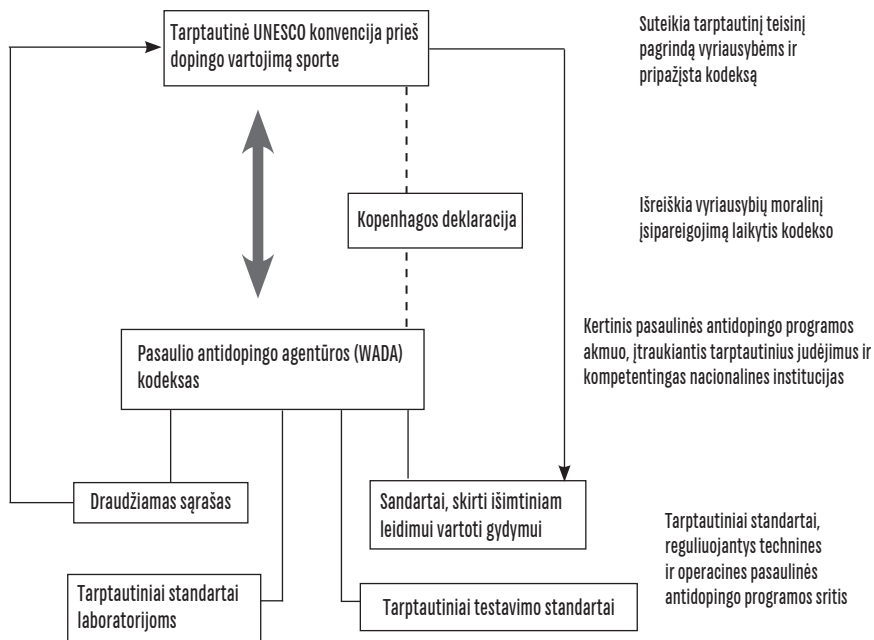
Tarptautinė UNESCO konvencija prieš dopingo vartojimą sporte

Suteikia tarptautinį teisinį pagrindą vyriausybėms ir pripažįsta kodeksą

Kopenhagos deklaracija

Išreiškia vyriausybių moralinį įsipareigojimą laikytis kodekso

Pasaulio antidopingo agentūros (WADA) kodeksas

Kertinis pasaulinės antidopingo programos akmuo, įtraukiantis tarptautinius judėjimus ir kompetentingas nacionalines institucijas

Draudžiamas sąrašas

Sandartai, skirti išimtiniam leidimui vartoti gydymui

Tarptautiniai standartai, reguliuojantys technines ir operacines pasaulinės antidopingo programos sritis

Tarptautiniai standartai laboratorijoms

Tarptautiniai testavimo standartai